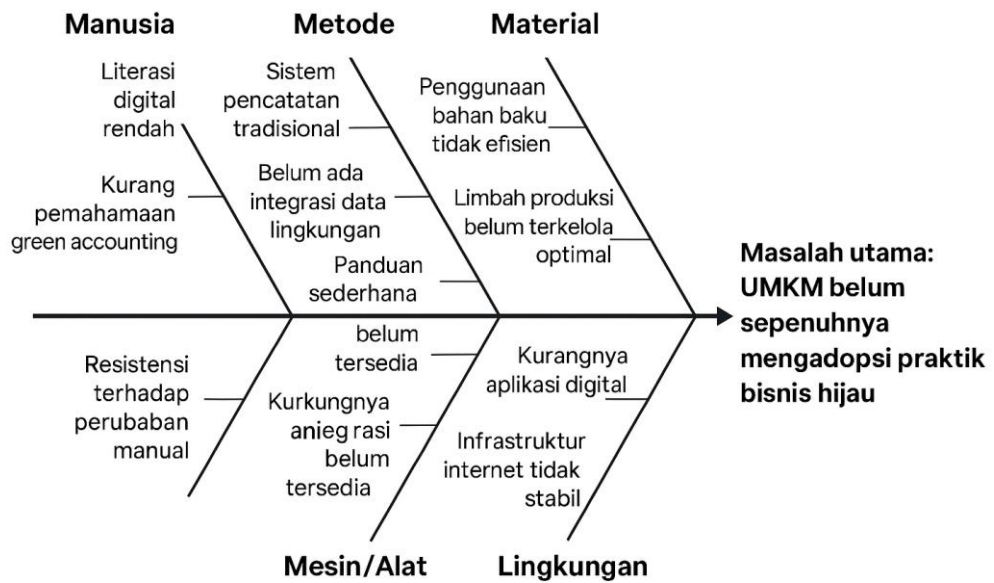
Manusia

Literasi digital rendah

Kurang pemahamaan green accounting

Metode

Sistem pencatatan tradisional

Belum ada integrasi data lingkungan

Panduan sederhana

Material

Penggunaan bahan baku tidak efisien

Limbah produksi belum terkelola optimal

Masalah utama: UMKM belum sepenuhnya mengadopsi praktik bisnis hijau

Resistensi terhadap perubaban manual

belum tersedia

Kurkungnya anieg rasi belum tersedia

Kurangnya aplikasi digital

Infrastruktur internet tidak stabil

Mesin/Alat

Lingkungan